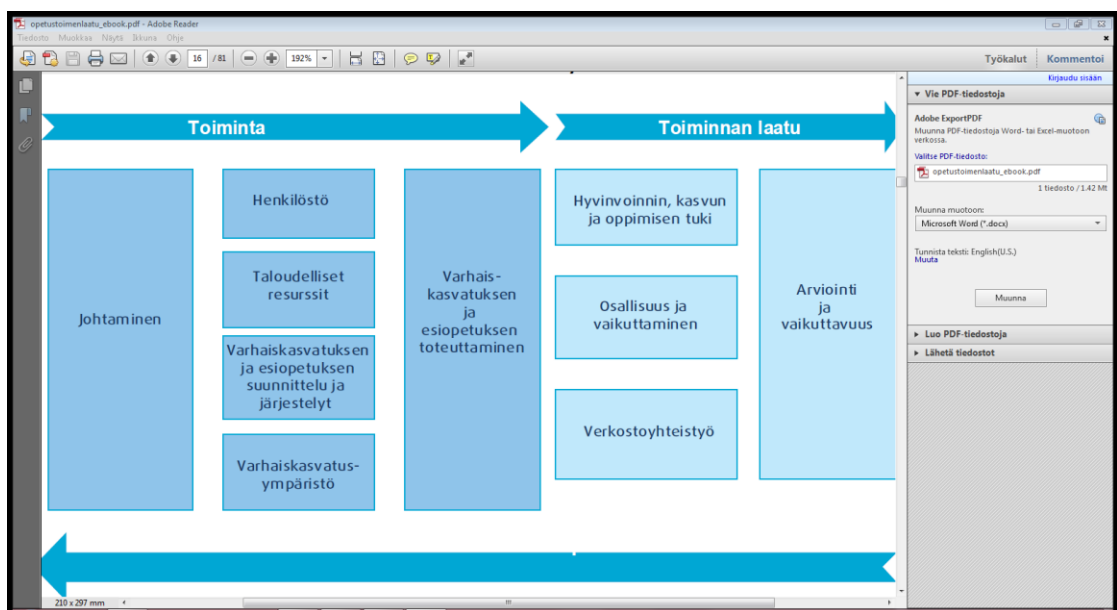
opetustoimenlaatu_ebook.pdf - Adobe Reader
Tiedosto Muokkaa Näytä Ikkuna Ohje
16 / 81 192%
Työkalut Kommentoi
Kirjaudu sisään

Toiminta

Toiminnan laatu

Johtaminen

Henkilöstö

Taloudelliset resurssit

Varhaiskasvatuksen ja esiopetuksen suunnittelu ja järjestelyt

Varhaiskasvatus-ympäristö

Varhais-kasvatuksen ja esiopetuksen toteuttaminen

Hyvinvoinnin, kasvun ja oppimisen tuki

Osallisuus ja vaikuttaminen

Verkostoyhteistyö

Arviointi ja vaikuttavuus

▾ Vie PDF-tiedostoja
Adobe ExportPDF
Muunna PDF-tiedostoja Word- tai Excel-muotoon verkossa.
Valitse PDF-tiedosto:
opetustoimenlaatu_ebook.pdf
1 tiedosto / 1.42 Mt
Muunna muotoon:
Microsoft Word (*.docx)
Tunnista teksti: English(U.S.)
Muuta
Muunna
▸ Luo PDF-tiedostoja
▸ Lähetä tiedostot

210 x 297 mm